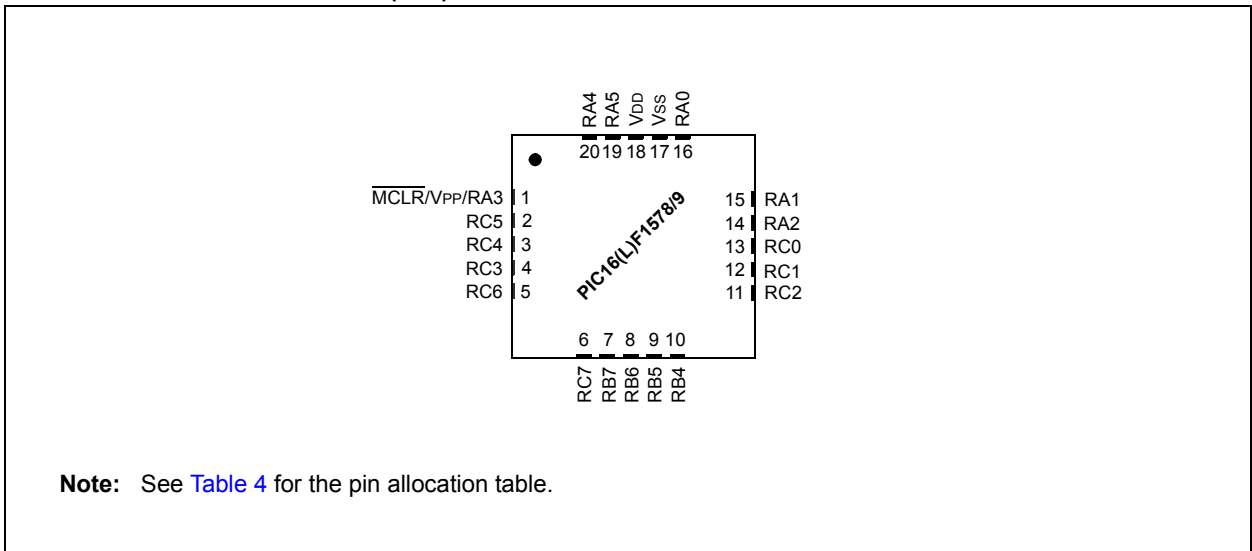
RA4
RA5
VDD
VSS
RA0

20 19 18 17 16

$\overline{MCLR}$/VPP/RA3 1
RC5 2
RC4 3
RC3 4
RC6 5

15 RA1
14 RA2
13 RC0
12 RC1
11 RC2

PIC16(L)F1578/9

6 7 8 9 10

RC7
RB7
RB6
RB5
RB4

**Note:** See Table 4 for the pin allocation table.